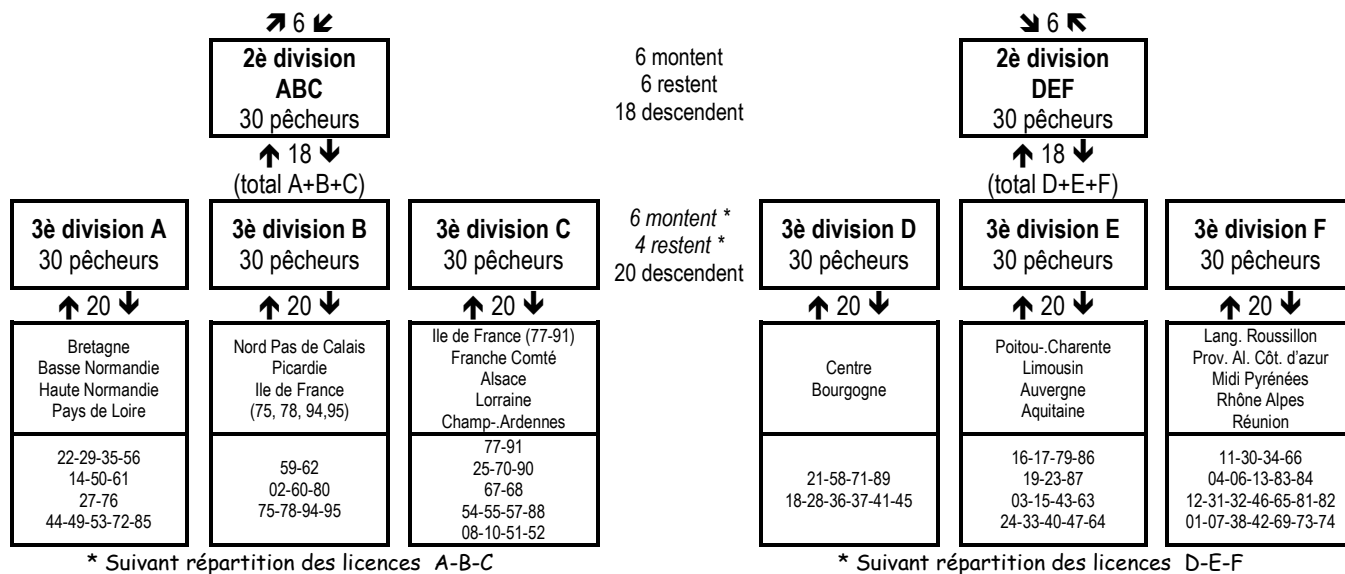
↗ 6 ↙

**2è division ABC**
30 pêcheurs

6 montent
6 restent
18 descendent

↘ 6 ↖

**2è division DEF**
30 pêcheurs

↑ 18 ↓
(total A+B+C)

↑ 18 ↓
(total D+E+F)

**3è division A**
30 pêcheurs

**3è division B**
30 pêcheurs

**3è division C**
30 pêcheurs

*6 montent \**
*4 restent \**
20 descendent

**3è division D**
30 pêcheurs

**3è division E**
30 pêcheurs

**3è division F**
30 pêcheurs

↑ 20 ↓ ↑ 20 ↓ ↑ 20 ↓ ↑ 20 ↓ ↑ 20 ↓ ↑ 20 ↓

| Bretagne Basse Normandie Haute Normandie Pays de Loire | Nord Pas de Calais Picardie Ile de France (75, 78, 94,95) | Ile de France (77-91) Franche Comté Alsace Lorraine Champ-.Ardennes | Centre Bourgogne | Poitou-.Charente Limousin Auvergne Aquitaine | Lang. Roussillon Prov. Al. Côt. d'azur Midi Pyrénées Rhône Alpes Réunion |
|---|---|---|---|---|---|
| 22-29-35-56 14-50-61 27-76 44-49-53-72-85 | 59-62 02-60-80 75-78-94-95 | 77-91 25-70-90 67-68 54-55-57-88 08-10-51-52 | 21-58-71-89 18-28-36-37-41-45 | 16-17-79-86 19-23-87 03-15-43-63 24-33-40-47-64 | 11-30-34-66 04-06-13-83-84 12-31-32-46-65-81-82 01-07-38-42-69-73-74 |

\* Suivant répartition des licences A-B-C

\* Suivant répartition des licences D-E-F